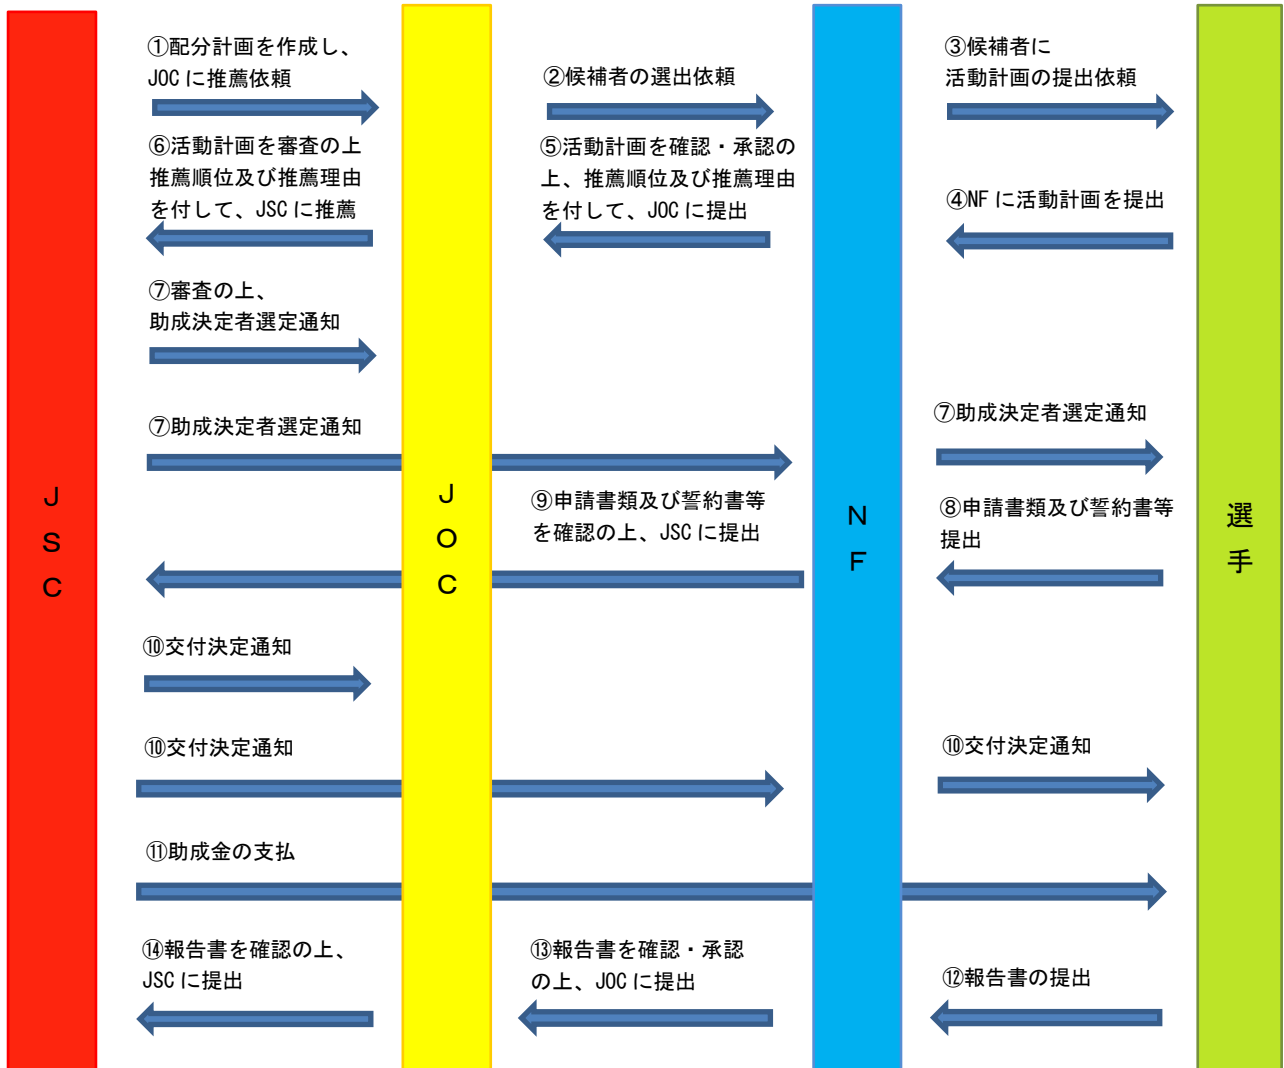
JSC

JOC

NF

選手

①配分計画を作成し、JOC に推薦依頼

②候補者の選出依頼

③候補者に活動計画の提出依頼

⑥活動計画を審査の上推薦順位及び推薦理由を付して、JSC に推薦

⑤活動計画を確認・承認の上、推薦順位及び推薦理由を付して、JOC に提出

④NF に活動計画を提出

⑦審査の上、助成決定者選定通知

⑦助成決定者選定通知

⑦助成決定者選定通知

⑨申請書類及び誓約書等を確認の上、JSC に提出

⑧申請書類及び誓約書等提出

⑩交付決定通知

⑩交付決定通知

⑩交付決定通知

⑪助成金の支払

⑭報告書を確認の上、JSC に提出

⑬報告書を確認・承認の上、JOC に提出

⑫報告書の提出